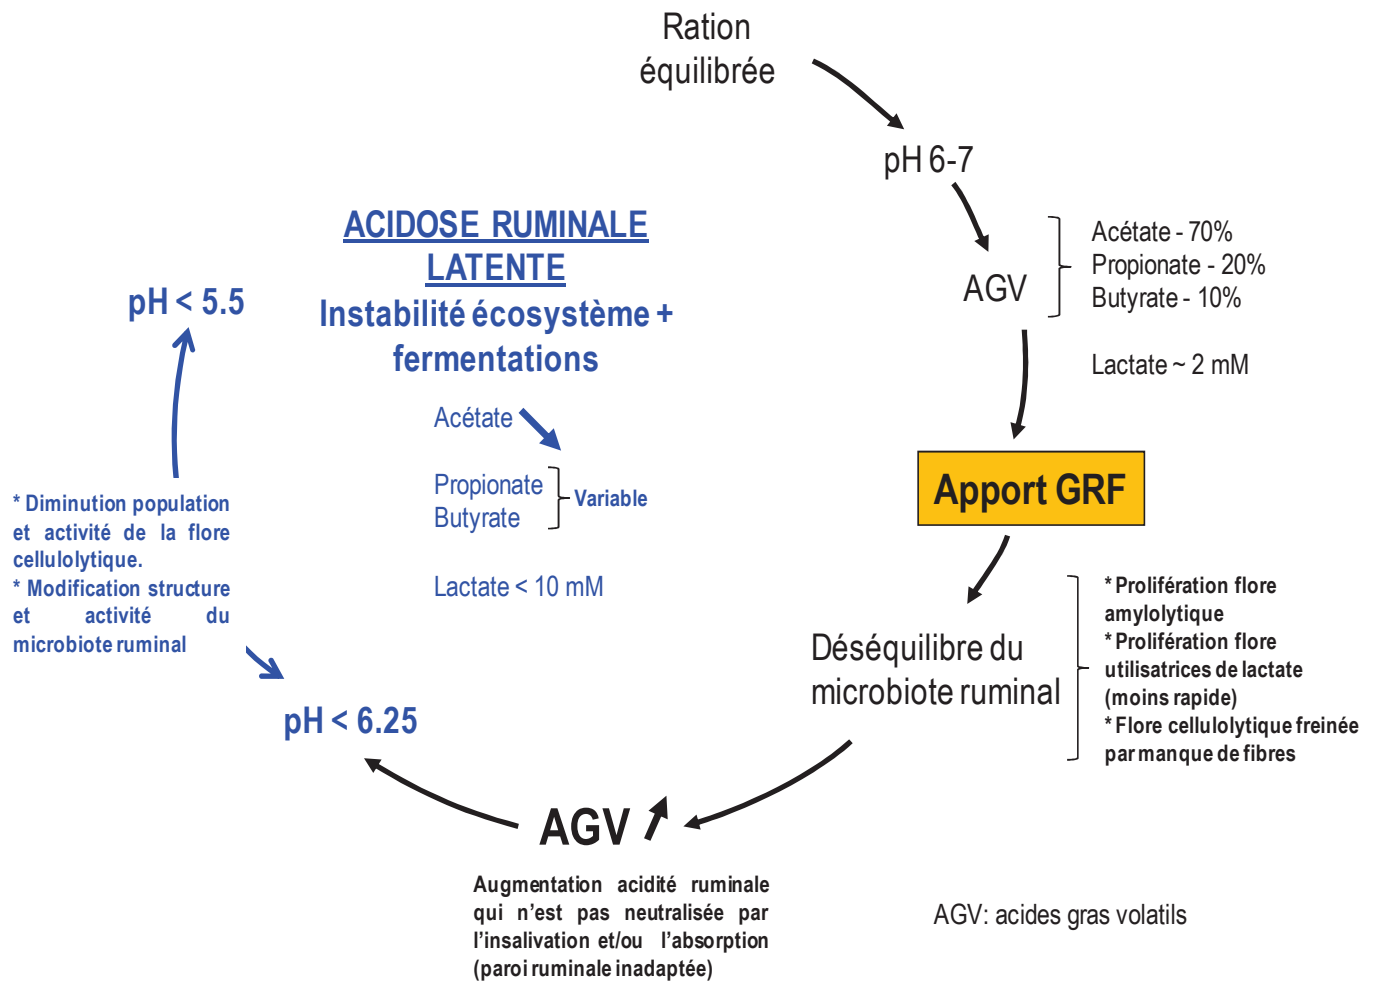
Ration équilibrée

pH 6-7

AGV

Acétate - 70%
Propionate - 20%
Butyrate - 10%

Lactate ~ 2 mM

Apport GRF

Déséquilibre du microbiote ruminal

* Prolifération flore amylolytique
* Prolifération flore utilisatrices de lactate (moins rapide)
* Flore cellulolytique freinée par manque de fibres

AGV

Augmentation acidité ruminale qui n'est pas neutralisée par l'insalivation et/ou l'absorption (paroi ruminale inadaptée)

AGV: acides gras volatils

pH < 6.25

* Diminution population et activité de la flore cellulolytique.
* Modification structure et activité du microbiote ruminal

pH < 5.5

ACIDOSE RUMINALE LATENTE
Instabilité écosystème + fermentations

Acétate

Propionate
Butyrate
Variable

Lactate < 10 mM